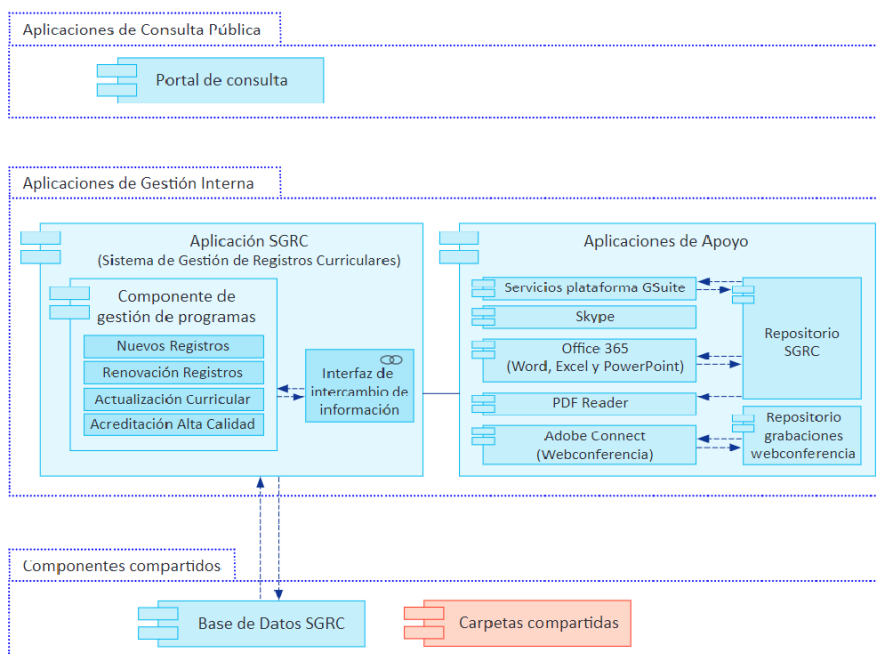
Aplicaciones de Consulta Pública

Portal de consulta

Aplicaciones de Gestión Interna

Aplicación SGRC
(Sistema de Gestión de Registros Curriculares)

Componente de gestión de programas

Nuevos Registros

Renovación Registros

Actualización Curricular

Acreditación Alta Calidad

Interfaz de intercambio de información

Aplicaciones de Apoyo

Servicios plataforma GSuite

Skype

Office 365
(Word, Excel y PowerPoint)

PDF Reader

Adobe Connect
(Webconferencia)

Repositorio SGRC

Repositorio grabaciones webconferencia

Componentes compartidos

Base de Datos SGRC

Carpetas compartidas